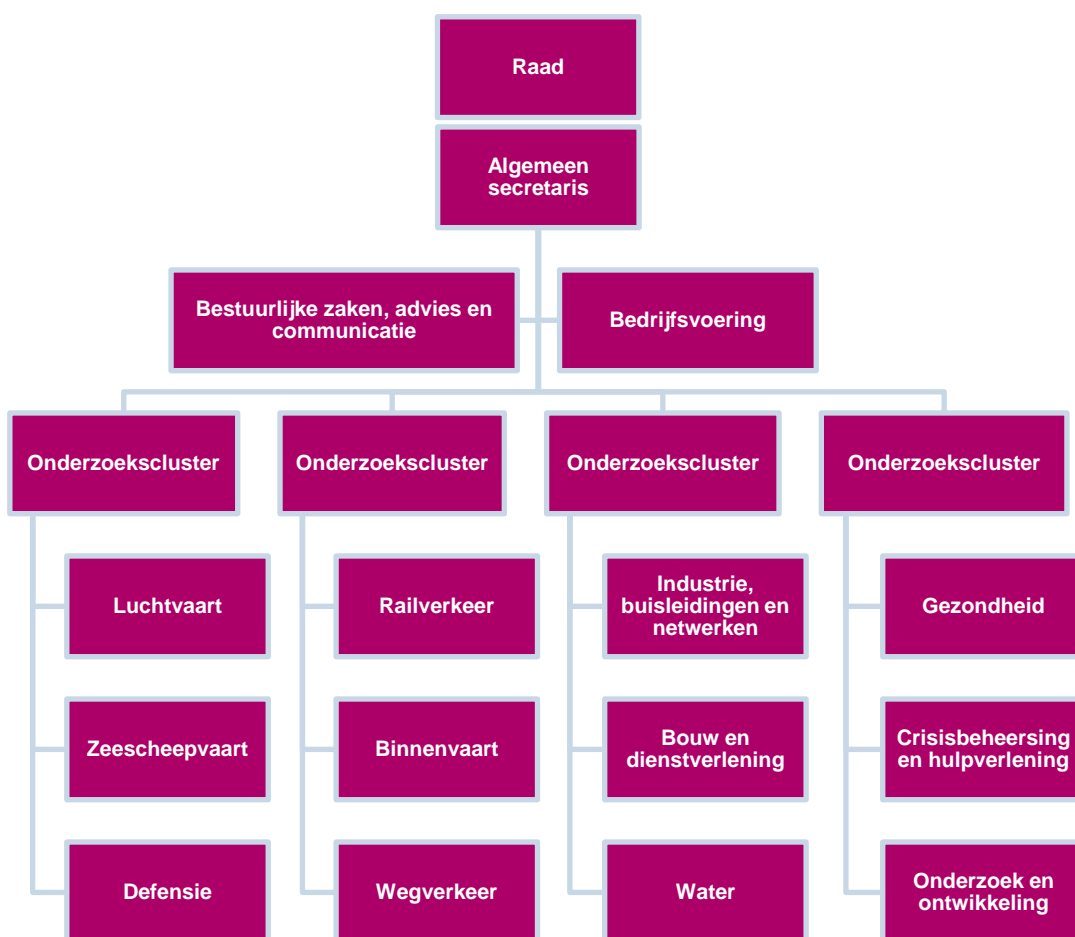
Raad

Algemeen secretaris

Bestuurlijke zaken, advies en communicatie

Bedrijfsvoering

Onderzoekscluster

Luchtvaart

Zeescheepvaart

Defensie

Onderzoekscluster

Railverkeer

Binnenvaart

Wegverkeer

Onderzoekscluster

Industrie, buisleidingen en netwerken

Bouw en dienstverlening

Water

Onderzoekscluster

Gezondheid

Crisisbeheersing en hulpverlening

Onderzoek en ontwikkeling